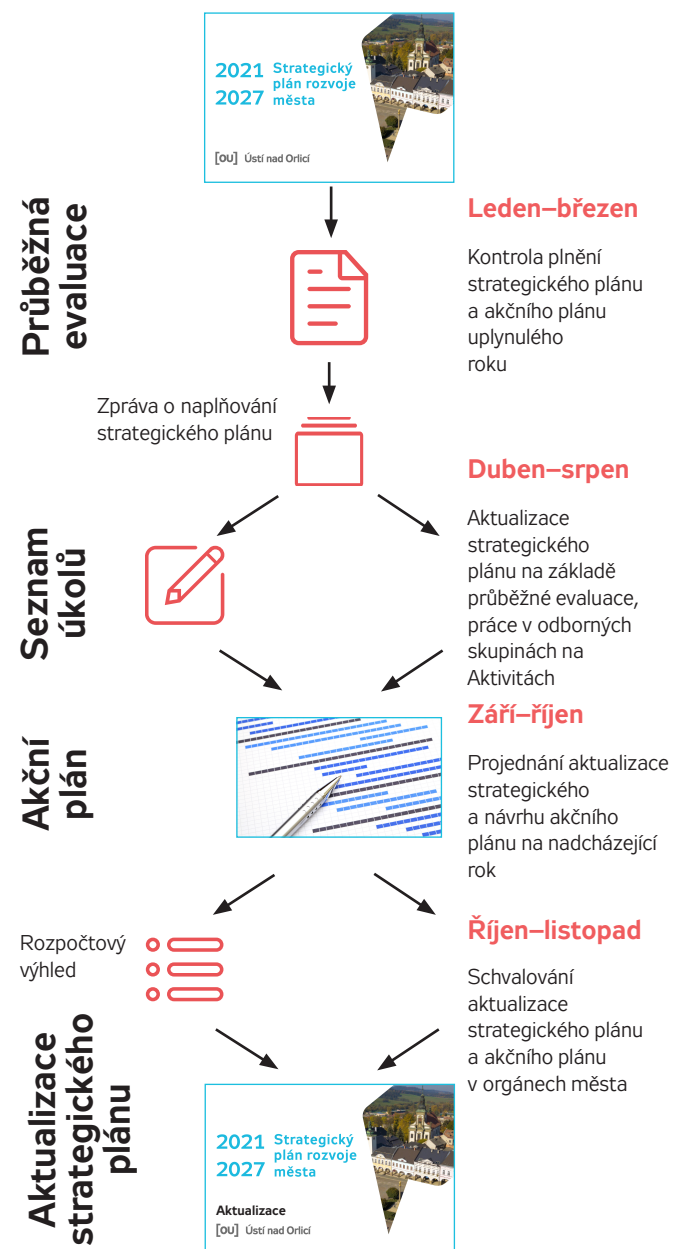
2021 2027 Strategický plán rozvoje města

[ou] Ústí nad Orlicí

Průběžná evaluace

Leden–březen

Kontrola plnění strategického plánu a akčního plánu uplynulého roku

Zpráva o naplňování strategického plánu

Duben–srpen

Aktualizace strategického plánu na základě průběžné evaluace, práce v odborných skupinách na Aktivitách

Seznam úkolů

Akční plán

Září–říjen

Projednání aktualizace strategického a návrhu akčního plánu na nadcházející rok

Rozpočtový výhled

Říjen–listopad

Schvalování aktualizace strategického plánu a akčního plánu v orgánech města

Aktualizace strategického plánu

2021 2027 Strategický plán rozvoje města

Aktualizace

[ou] Ústí nad Orlicí